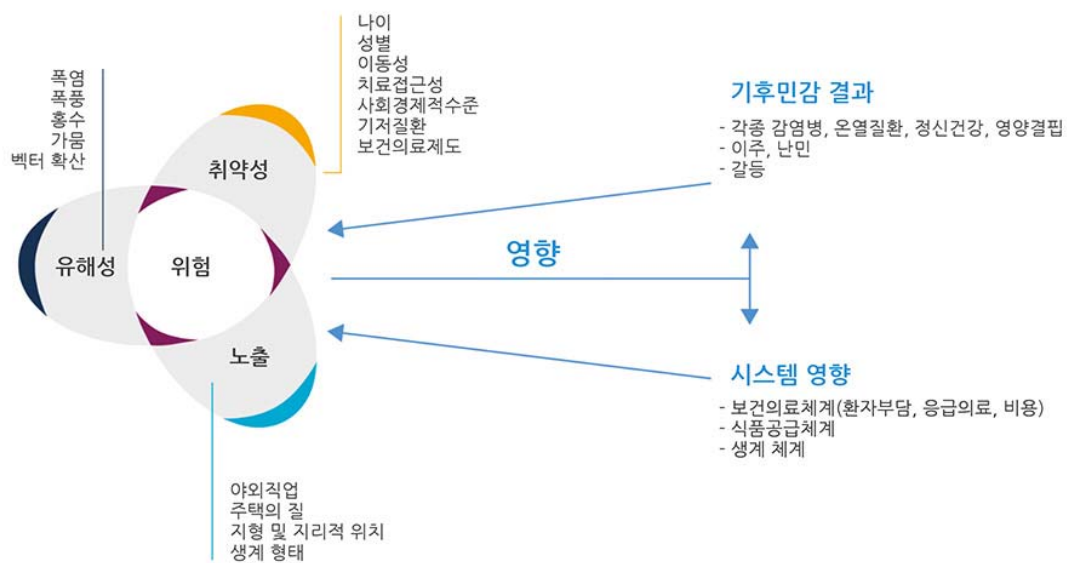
폭염
폭풍
홍수
가뭄
벡터 확산

나이
성별
이동성
치료접근성
사회경제적수준
기저질환
보건의료제도

취약성

유해성

위험

노출

야외직업
주택의 질
지형 및 지리적 위치
생계 형태

기후민감 결과
- 각종 감염병, 온열질환, 정신건강, 영양결핍
- 이주, 난민
- 갈등

영향

시스템 영향
- 보건의료체계(환자부담, 응급의료, 비용)
- 식품공급체계
- 생계 체계